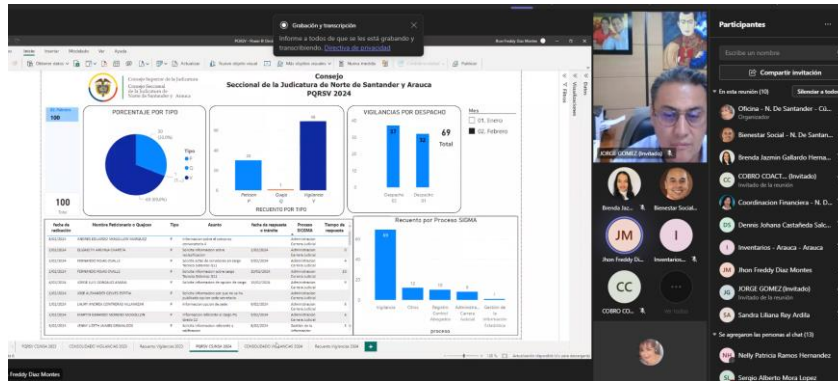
Grabación y transcripción

Informe a todos de que se les está grabando y transcribiendo. Directiva de privacidad

Archivo Inicio Insertar Modelado Ver Ayuda

Consejo Superior de la Judicatura
Consejo Seccional de la Judicatura de Norte de Santander y Arauca

Consejo
Seccional de la Judicatura de Norte de Santander y Arauca
PQRSV 2024

PORCENTAJE POR TIPO

Tipo

RECUENTO POR TIPO

VIGILANCIAS POR DESPACHO

69
Total

Mes
01. Enero
02. Febrero

100

100
Total

Recuento por Proceso SIGMA

| fecha de radicación | Nombre Peticionario o Quejoso | Tipo | Asunto | fecha de respuesta o traslado | Proceso SIGMA | Tiempo de respuesta |
|---|---|---|---|---|---|---|

Vigilancias Otros

proceso

PQRSV CSJNSA 2023 CONSOLIDADO VIGILANCIAS 2023 Recuento Vigilancias 2023 PQRSV CSJNSA 2024 CONSOLIDADO VIGILANCIAS 2024 Recuento Vigilancias 2024 +

Ihon Freddy Diaz Montes

JORGE GOMEZ (Invitado)

Brenda Jaz... Bienestar Social...

JM Ihon Freddy Di... I Inventarios...

CC COBRO CO...

Participantes

Escribe un nombre

Compartir invitación

En esta reunión (10)

Silenciar a todos

Oficina - N. De Santander - Cú...
Organizador

Bienestar Social - N. De Santan...

Brenda Jazmin Gallardo Herna...

COBRO COACT... (Invitado)
Invitado de la reunión

Coordinacion Financiera - N. D...

Dennis Johana Castañeda Salc...
Invitado de la reunión

Inventarios - Arauca - Arauca

Ihon Freddy Diaz Montes

JORGE GOMEZ (Invitado)
Invitado de la reunión

Sandra Liliana Rey Ardila
Invitado de la reunión

Se agregaron las personas al chat (13)

Nelly Patricia Ramos Hernandez

Sergio Alberto Mora Lopez